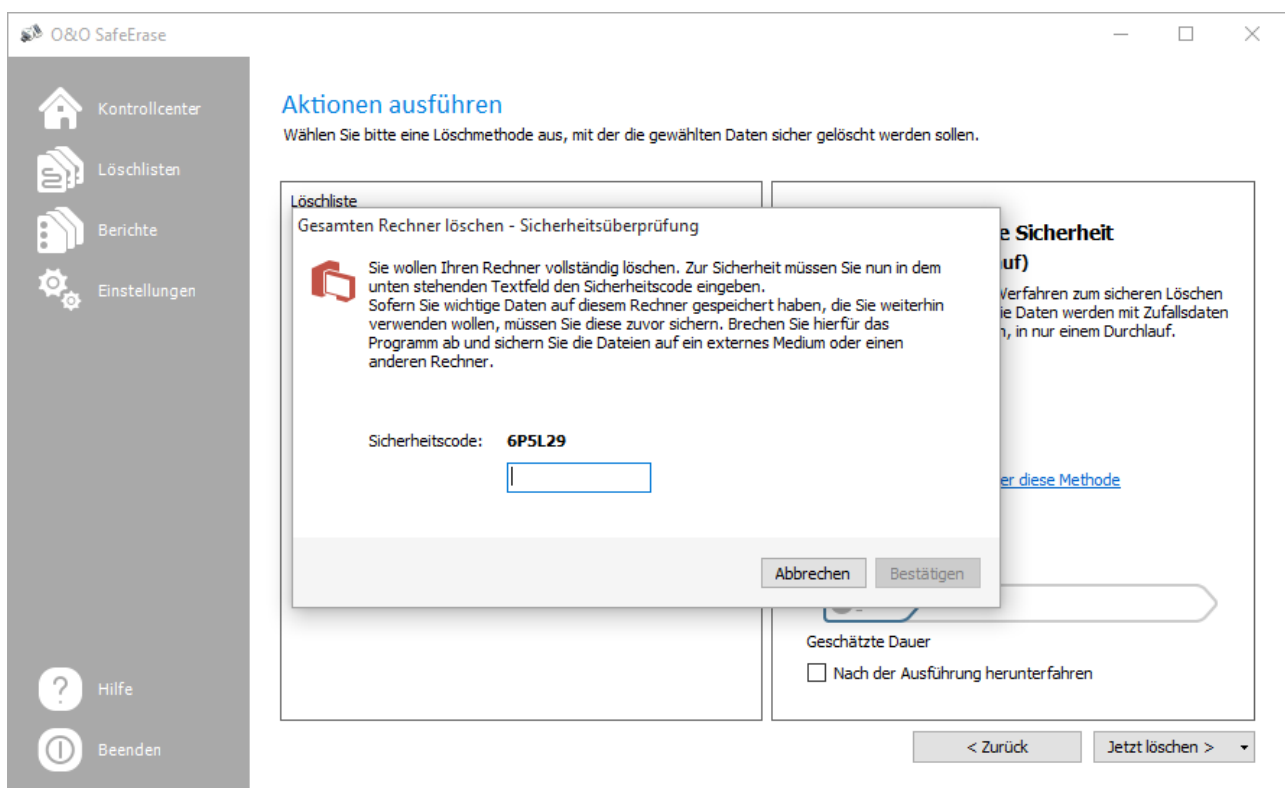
O&O SafeErase

Kontrollcenter

Löschlisten

Berichte

Einstellungen

Hilfe

Beenden

Aktionen ausführen

Wählen Sie bitte eine Löschmethode aus, mit der die gewählten Daten sicher gelöscht werden sollen.

Löschliste

e Sicherheit
uf)

Verfahren zum sicheren Löschen
ie Daten werden mit Zufallsdaten
n, in nur einem Durchlauf.

er diese Methode

Geschätzte Dauer

Nach der Ausführung herunterfahren

< Zurück

Jetzt löschen >

Gesamten Rechner löschen - Sicherheitsüberprüfung

Sie wollen Ihren Rechner vollständig löschen. Zur Sicherheit müssen Sie nun in dem unten stehenden Textfeld den Sicherheitscode eingeben.
Sofern Sie wichtige Daten auf diesem Rechner gespeichert haben, die Sie weiterhin verwenden wollen, müssen Sie diese zuvor sichern. Brechen Sie hierfür das Programm ab und sichern Sie die Dateien auf ein externes Medium oder einen anderen Rechner.

Sicherheitscode: 6P5L29

Abbrechen

Bestätigen